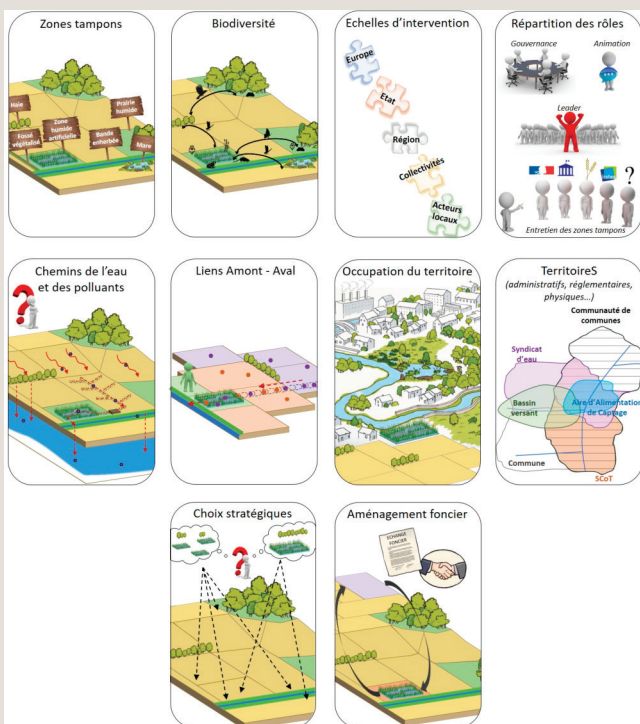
Zones tampons

Haie
Zone humide artificielle
Prairie humide
Fossé végétalisé
Bande enherbée
Mare

Biodiversité

Echelles d'intervention

Europe
Etat
Région
Collectivités
Acteurs locaux

Répartition des rôles

Gouvernance
Animation
Leader
Entretien des zones tampons

Chemins de l'eau et des polluants

Liens Amont - Aval

Occupation du territoire

TerritoireS
(administratifs, réglementaires, physiques...)

Communauté de communes
Syndicat d'eau
Bassin versant
Aire d'Alimentation de Captage
Commune
SCoT

Choix stratégiques

Aménagement foncier

ECHANGE FONCIER